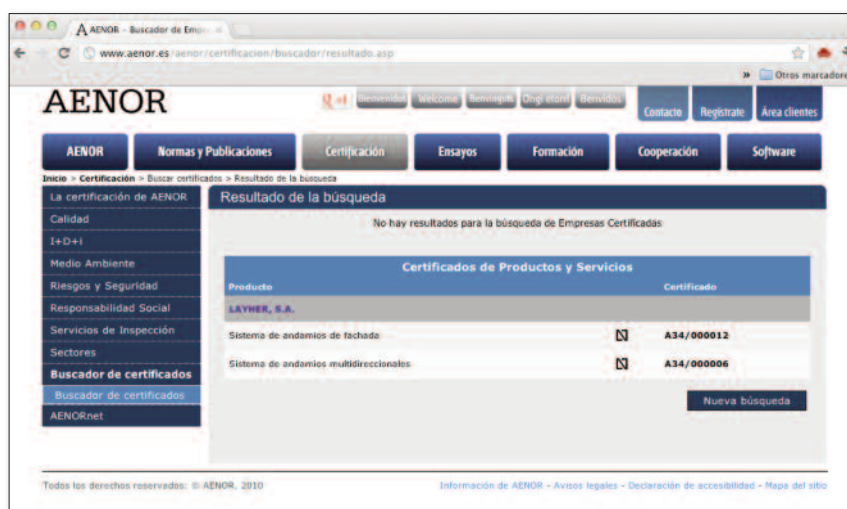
AENOR - Buscador de Emp

www.aenor.es/aenor/certificacion/buscador/resultado.asp

» Otros marcadore

AENOR

Bienvenido Welcome Benvinguts Ongi etorri Benvidos

Contacto Regístrate Área clientes

AENOR | Normas y Publicaciones | Certificación | Ensayos | Formación | Cooperación | Software

Inicio > Certificación > Buscar certificados > Resultado de la búsqueda

La certificación de AENOR
Calidad
I+D+i
Medio Ambiente
Riesgos y Seguridad
Responsabilidad Social
Servicios de Inspección
Sectores
Buscador de certificados
Buscador de certificados
AENORnet

Resultado de la búsqueda

No hay resultados para la búsqueda de Empresas Certificadas

Certificados de Productos y Servicios

| Producto | | Certificado |
|---|---|---|
| LAYHER, S.A. | | |
| Sistema de andamios de fachada | N | A34/000012 |
| Sistema de andamios multidireccionales | N | A34/000006 |

Nueva búsqueda

Todos los derechos reservados: © AENOR, 2010

Información de AENOR - Avisos legales - Declaración de accesibilidad - Mapa del sitio